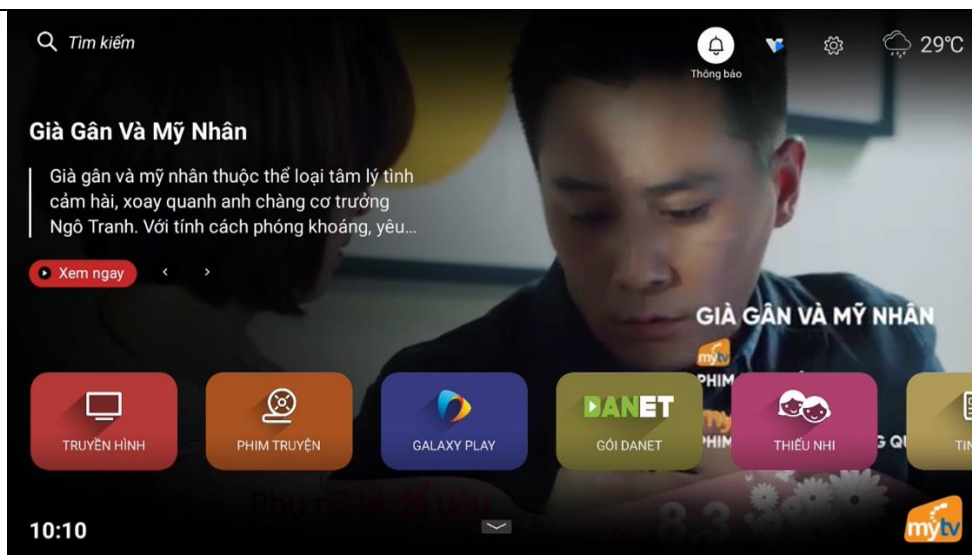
Tìm kiếm

Thông báo

29°C

Già Gân Và Mỹ Nhân

Già gân và mỹ nhân thuộc thể loại tâm lý tình cảm hài, xoay quanh anh chàng cơ trưởng Ngô Tranh. Với tính cách phóng khoáng, yêu...

Xem ngay

GIÀ GÂN VÀ MỸ NHÂN

mytv

PHIM

TRUYỀN HÌNH

PHIM TRUYỆN

GALAXY PLAY

DANET

GÓI DANET

THIẾU NHI

TIN

10:10

mytv